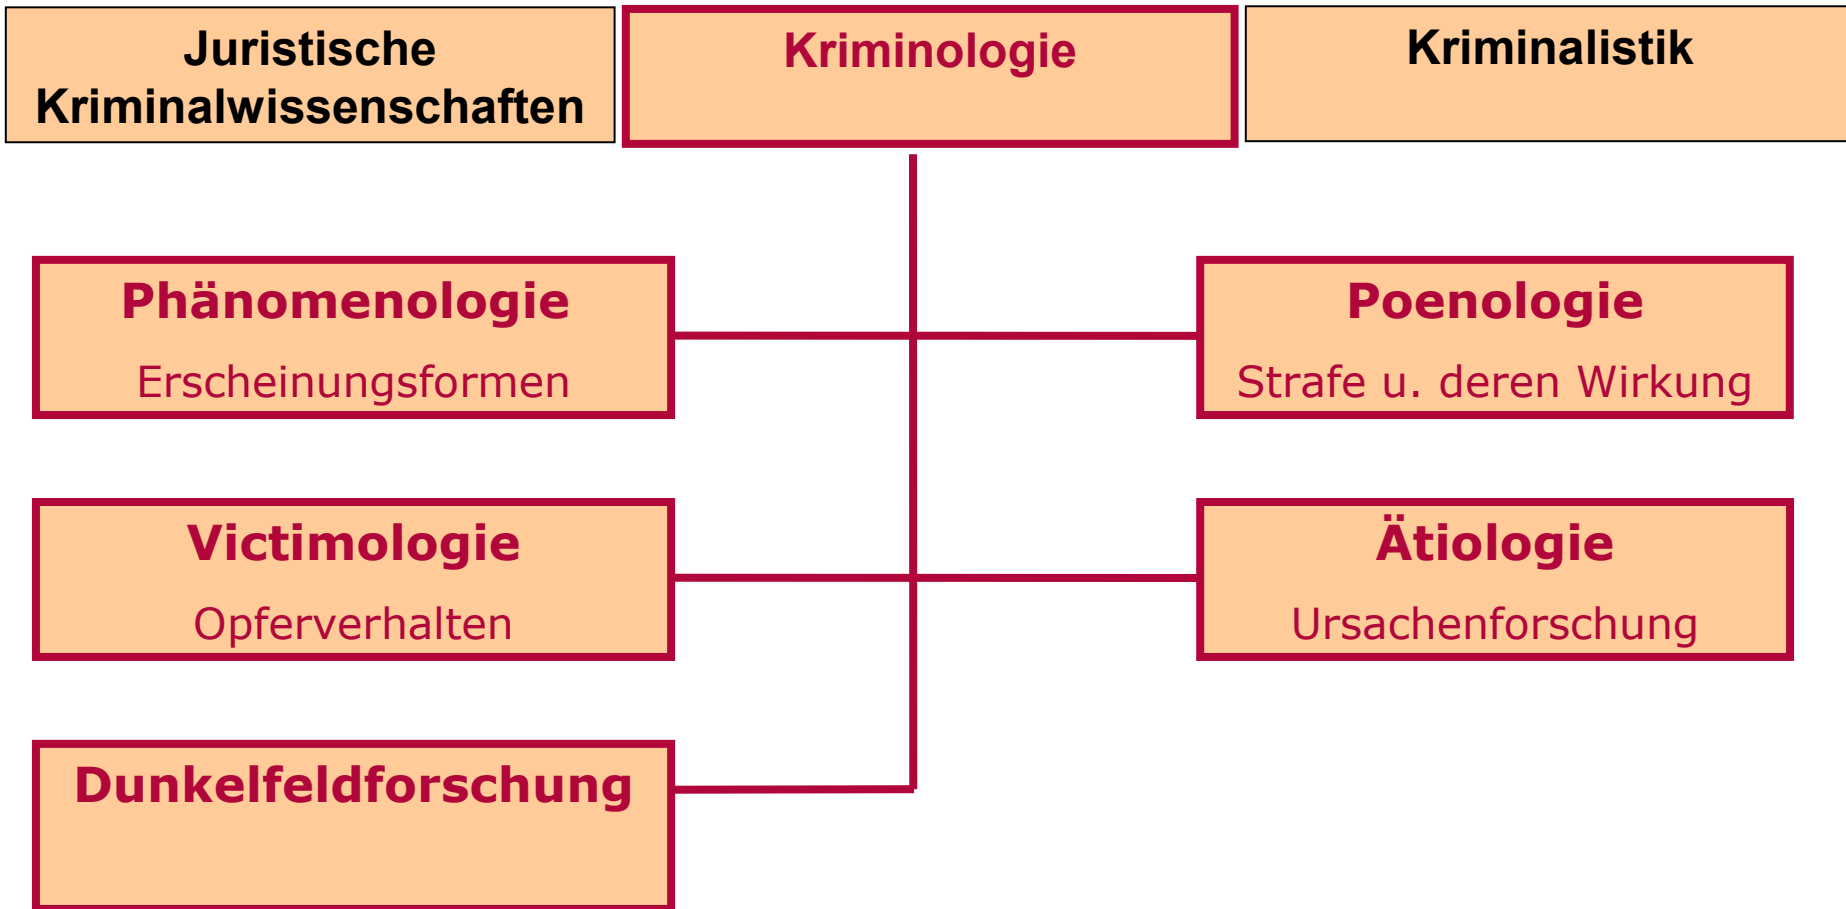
Juristische Kriminalwissenschaften

Kriminologie

Kriminalistik

Phänomenologie

Erscheinungsformen

Poenologie

Strafe u. deren Wirkung

Victimologie

Opferverhalten

Ätiologie

Ursachenforschung

Dunkelfeldforschung